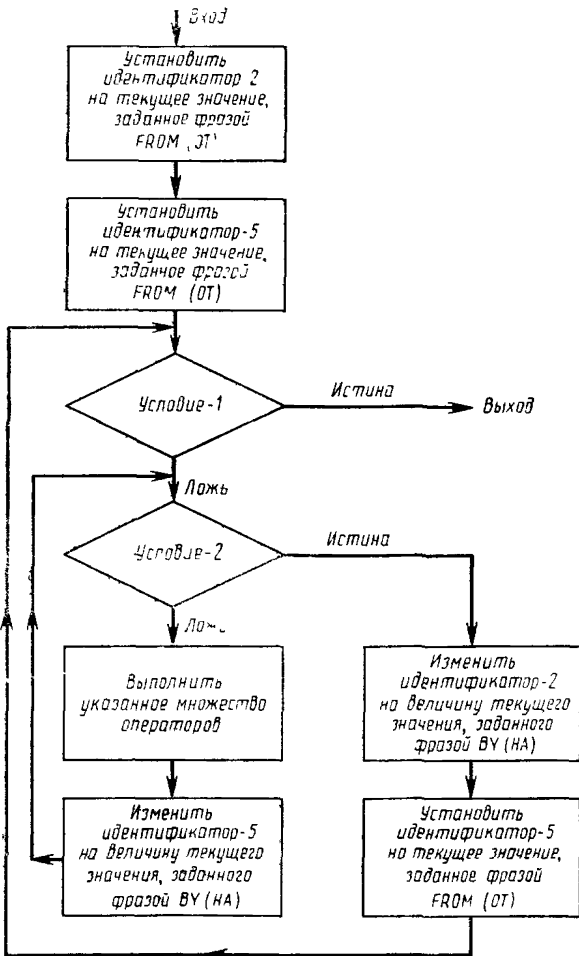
Вход

Установить идентификатор 2 на текущее значение, заданное фразой FROM (ОТ)

Установить идентификатор-5 на текущее значение, заданное фразой FROM (ОТ)

Условие-1

Истина

Выход

Ложь

Условие-2

Истина

Ложь

Выполнить указанное множество операторов

Изменить идентификатор-5 на величину текущего значения, заданного фразой BY (НА)

Изменить идентификатор-2 на величину текущего значения, заданного фразой BY (НА)

Установить идентификатор-5 на текущее значение, заданное фразой FROM (ОТ)